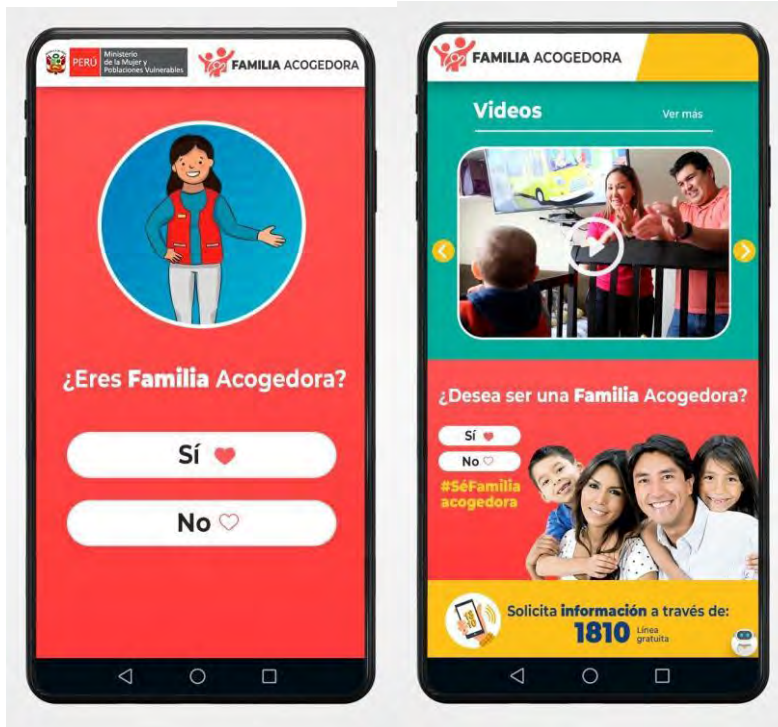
PERÚ Ministerio de la Mujer y Poblaciones Vulnerables

FAMILIA ACOGEDORA

¿Eres Familia Acogedora?

Sí

No

FAMILIA ACOGEDORA

Videos

Ver más

¿Desea ser una Familia Acogedora?

Sí

No

#SéFamilia acogedora

Solicita información a través de:

1810 Línea gratuita